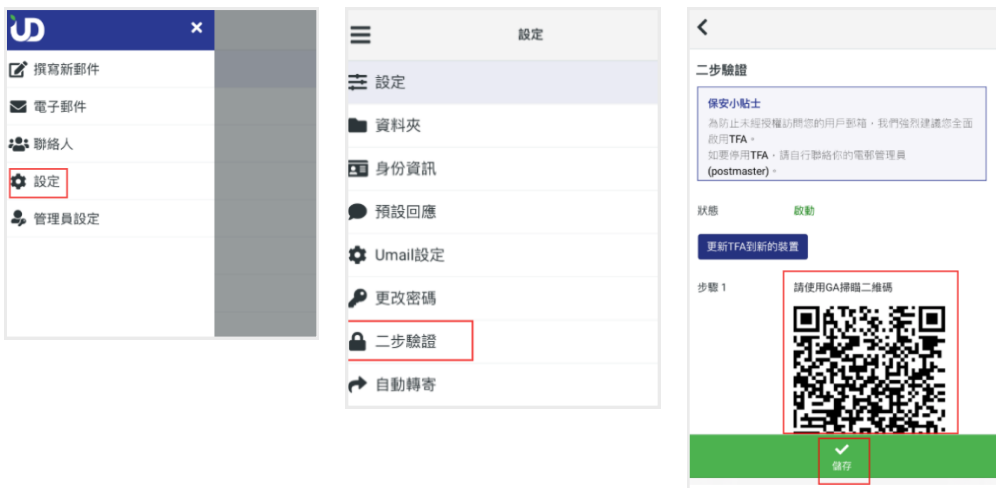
UD ×

撰寫新郵件

電子郵件

聯絡人

設定

管理員設定

設定

設定

資料夾

身份資訊

預設回應

Umail設定

更改密碼

二步驗證

自動轉寄

<

二步驗證

保安小貼士

為防止未經授權訪問您的用戶郵箱，我們強烈建議您全面啟用TFA。

如要停用TFA，請自行聯絡你的電郵管理員 (postmaster)。

狀態 啟動

更新TFA到新的裝置

步驟 1 請使用GA掃瞄二維碼

儲存